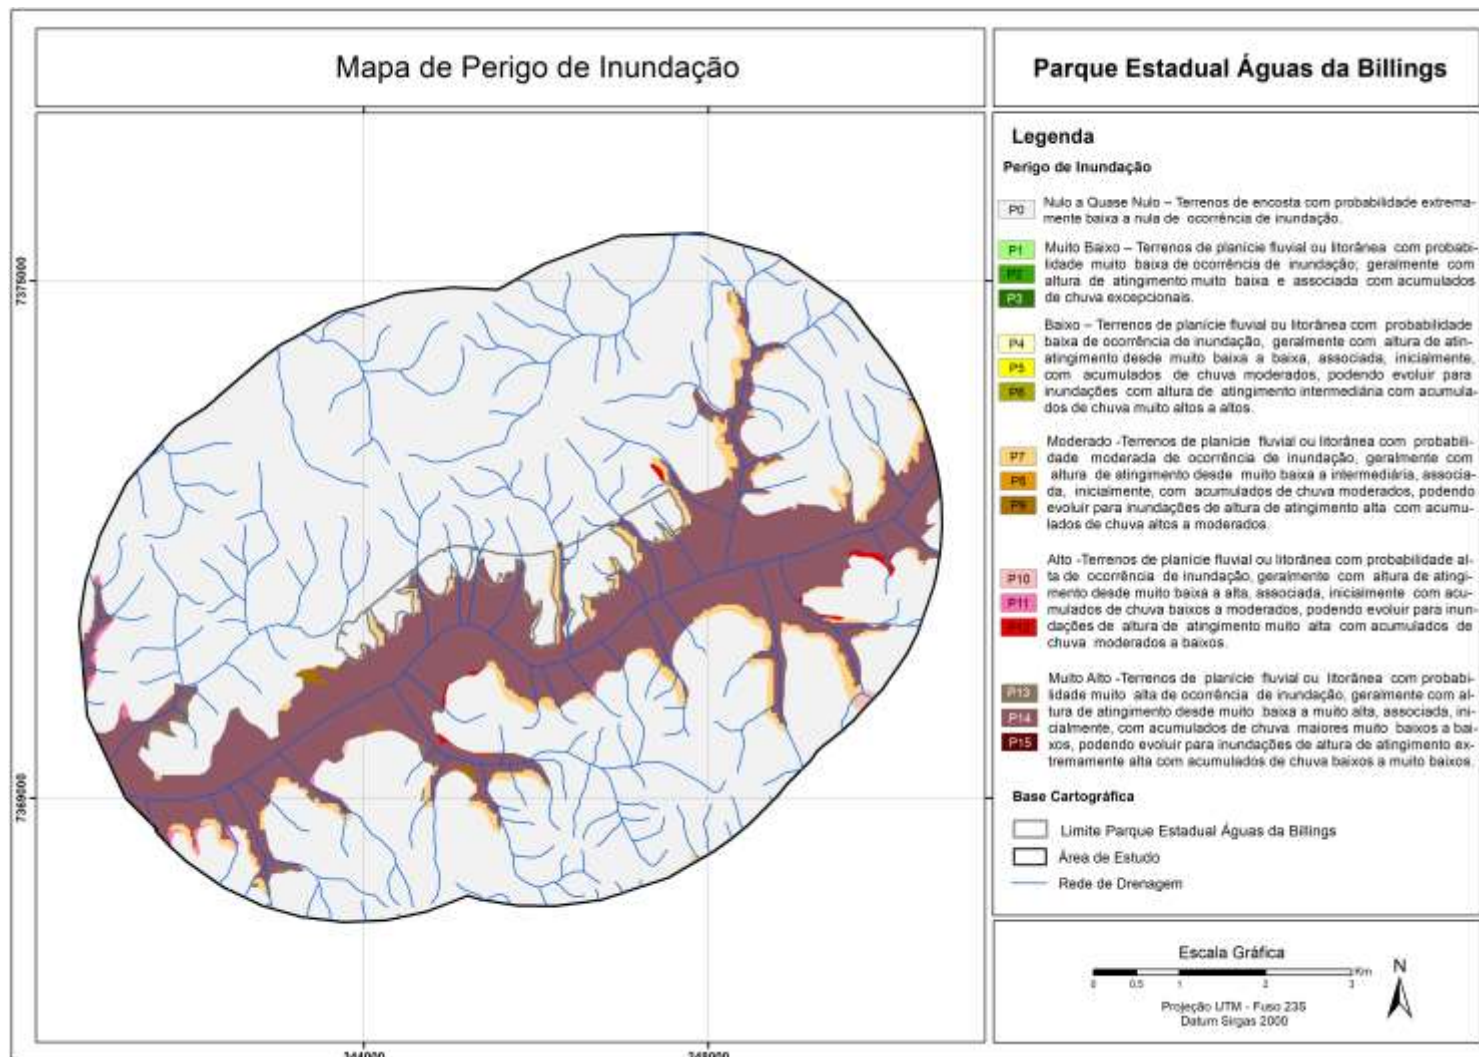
Mapa de Perigo de Inundação

Parque Estadual Águas da Billings

Legenda

Perigo de Inundação

P0 Nulo a Quase Nulo – Terrenos de encosta com probabilidade extremamente baixa a nula de ocorrência de inundação.

P1 P2 P3 Muito Baixo – Terrenos de planície fluvial ou litorânea com probabilidade muito baixa de ocorrência de inundação; geralmente com altura de atingimento muito baixa e associada com acumulados de chuva excepcionais.

P4 P5 P6 Baixo – Terrenos de planície fluvial ou litorânea com probabilidade baixa de ocorrência de inundação, geralmente com altura de atinatingimento desde muito baixa a baixa, associada, inicialmente, com acumulados de chuva moderados, podendo evoluir para inundações com altura de atingimento intermediária com acumulados de chuva muito altos a altos.

P7 P8 P9 Moderado -Terrenos de planície fluvial ou litorânea com probabilidade moderada de ocorrência de inundação, geralmente com altura de atingimento desde muito baixa a intermediária, associada, inicialmente, com acumulados de chuva moderados, podendo evoluir para inundações de altura de atingimento alta com acumulados de chuva altos a moderados.

P10 P11 P12 Alto -Terrenos de planície fluvial ou litorânea com probabilidade alta de ocorrência de inundação, geralmente com altura de atingimento desde muito baixa a alta, associada, inicialmente com acumulados de chuva baixos a moderados, podendo evoluir para inundações de altura de atingimento muito alta com acumulados de chuva moderados a baixos.

P13 P14 P15 Muito Alto -Terrenos de planície fluvial ou litorânea com probabilidade muito alta de ocorrência de inundação, geralmente com altura de atingimento desde muito baixa a muito alta, associada, inicialmente, com acumulados de chuva maiores muito baixos a baixos, podendo evoluir para inundações de altura de atingimento extremamente alta com acumulados de chuva baixos a muito baixos.

Base Cartográfica

Limite Parque Estadual Águas da Billings

Área de Estudo

Rede de Drenagem

Escala Gráfica

0 0,5 1 2 3 Km

N

Projeção UTM - Fuso 23S
Datum Sirgas 2000

7375000

7369000

344000

348000